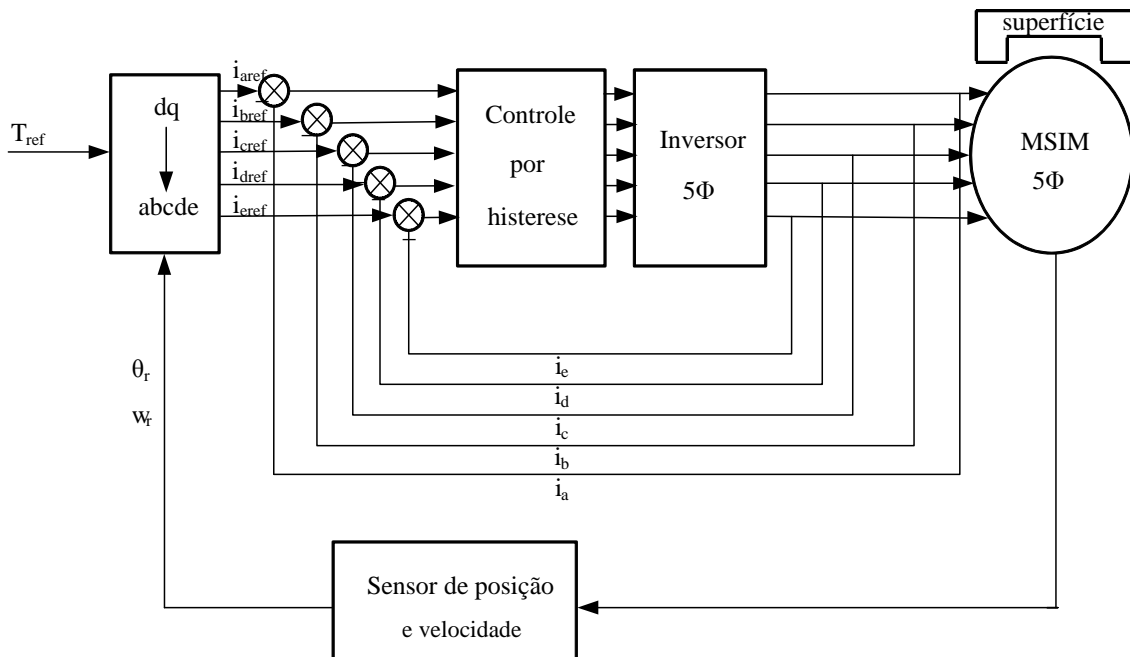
superfície

$T_{ref}$

dq

abcde

$i_{aref}$

$i_{bref}$

$i_{cref}$

$i_{dref}$

$i_{eref}$

Controle por histerese

Inversor $5\Phi$

MSIM $5\Phi$

$i_e$

$i_d$

$i_c$

$i_b$

$i_a$

$\theta_r$

$w_r$

Sensor de posição e velocidade